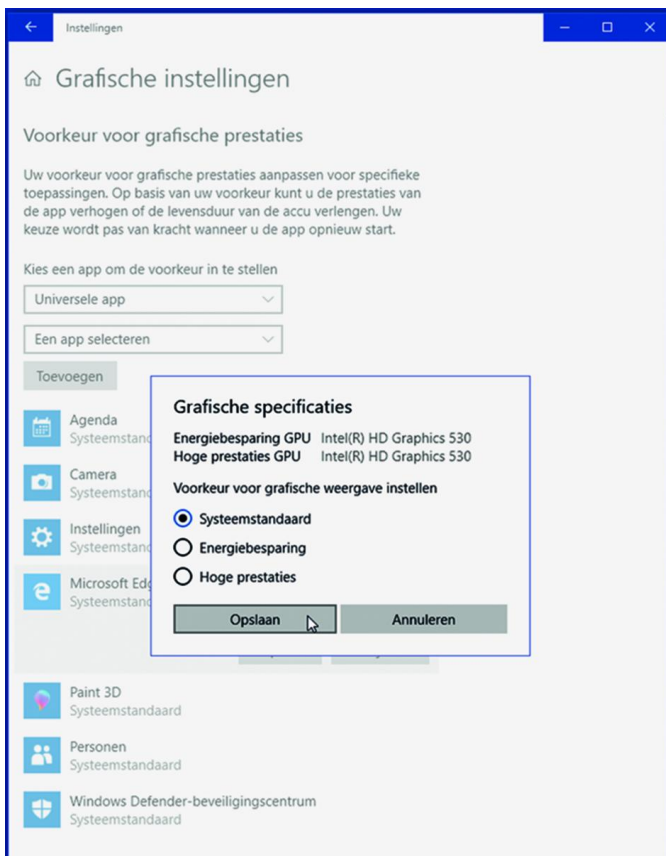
Instellingen

Grafische instellingen

Voorkeur voor grafische prestaties

Uw voorkeur voor grafische prestaties aanpassen voor specifieke toepassingen. Op basis van uw voorkeur kunt u de prestaties van de app verhogen of de levensduur van de accu verlengen. Uw keuze wordt pas van kracht wanneer u de app opnieuw start.

Kies een app om de voorkeur in te stellen

Universele app

Een app selecteren

Toevoegen

Agenda
Systeemstand

Camera
Systeemstand

Instellingen
Systeemstand

Microsoft Edg
Systeemstand

Grafische specificaties

Energiebesparing GPU Intel(R) HD Graphics 530
Hoge prestaties GPU Intel(R) HD Graphics 530

Voorkeur voor grafische weergave instellen

Systeemstandaard
Energiebesparing
Hoge prestaties

Opslaan
Annuleren

Paint 3D
Systeemstandaard

Personen
Systeemstandaard

Windows Defender-beveiligingscentrum
Systeemstandaard